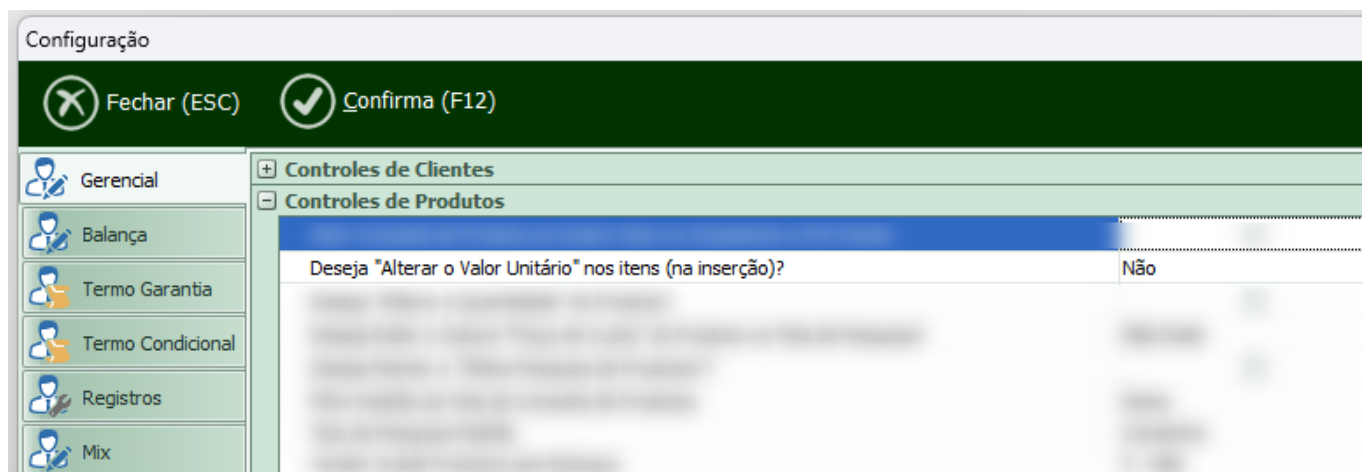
Configuração

Fechar (ESC)

Confirma (F12)

Gerencial

Balança

Termo Garantia

Termo Condicional

Registros

Mix

Controles de Clientes

Controles de Produtos

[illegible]

Deseja "Alterar o Valor Unitário" nos itens (na inserção)? Não

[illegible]